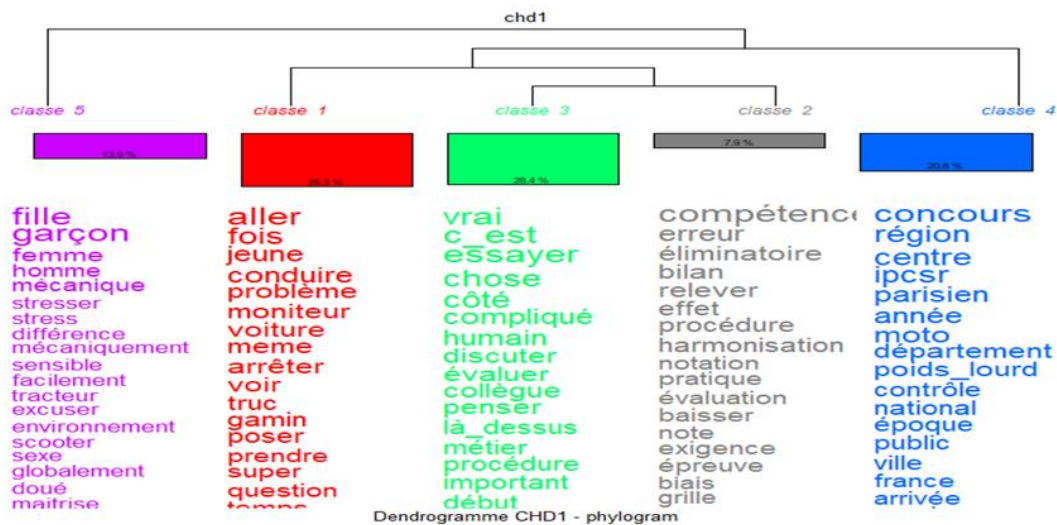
chd1

classe 5
13.8 %
fille
garçon
femme
homme
mécanique
stresser
stress
différence
mécaniquement
sensible
facilement
tracteur
excuser
environnement
scooter
sexe
globalement
doué
maitrise

classe 1
29.3 %
aller
fois
jeune
conduire
problème
moniteur
voiture
meme
arrêter
voir
truc
gamin
poser
prendre
super
question
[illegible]

classe 3
28.4 %
vrai
c_est
essayer
chose
côté
compliqué
humain
discuter
évaluer
collègue
penser
là_dessus
métier
procédure
important
début

classe 2
7.9 %
compétence
erreur
éliminatoire
bilan
relever
effet
procédure
harmonisation
notation
pratique
évaluation
baisser
note
exigence
épreuve
biais
grille

classe 4
20.6 %
concours
région
centre
ipcsr
parisien
année
moto
département
poids_lourd
contrôle
national
époque
public
ville
france
arrivée

Dendrogramme CHD1 - phylogram